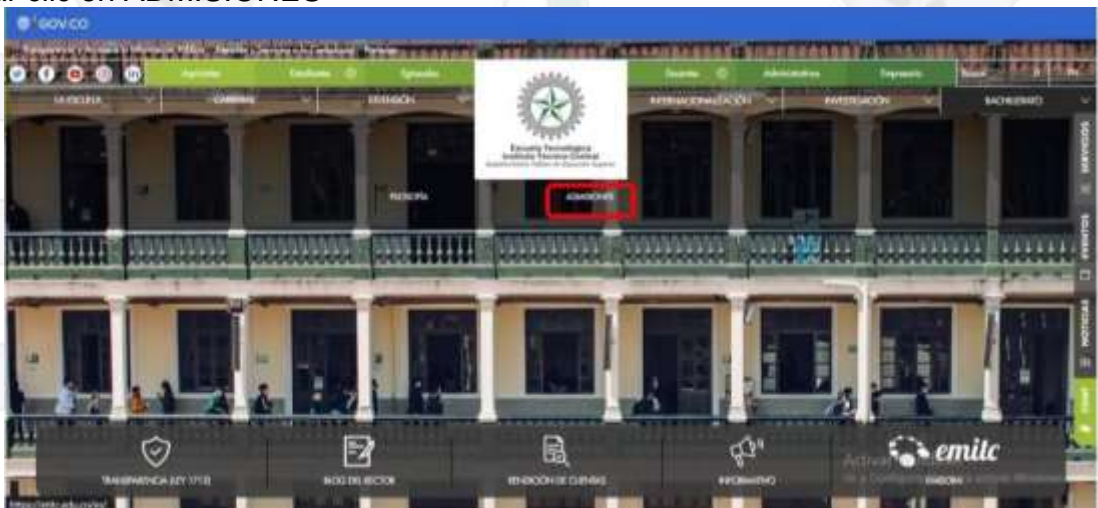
GOV.CO

Aspirantes | Estudiantes | Egresados | Docentes | Administrativos | Empresarios

LA ESCUELA | CARRERAS | EXTENSIÓN | INTERNACIONALIZACIÓN | INVESTIGACIÓN | BACHILLERATO

Escuela Tecnológica Instituto Técnico Central

FILOSOFÍA | ADMISIONES

TRANSPARENCIA LEY 1712 | BLOG DEL RECTOR | RENDICIÓN DE CUENTAS | INFORMATIVO | emitc

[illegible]